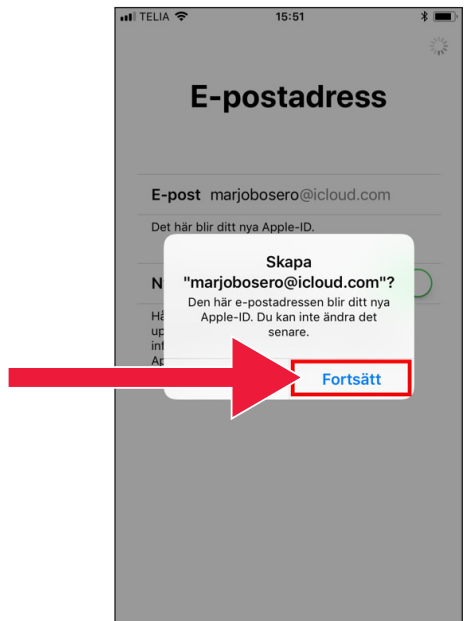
TELIA 15:51

E-postadress

E-post marjobosero@icloud.com

Det här blir ditt nya Apple-ID.

N

Hä
up
inf
Ap

Skapa "marjobosero@icloud.com"?

Den här e-postadressen blir ditt nya Apple-ID. Du kan inte ändra det senare.

Fortsätt